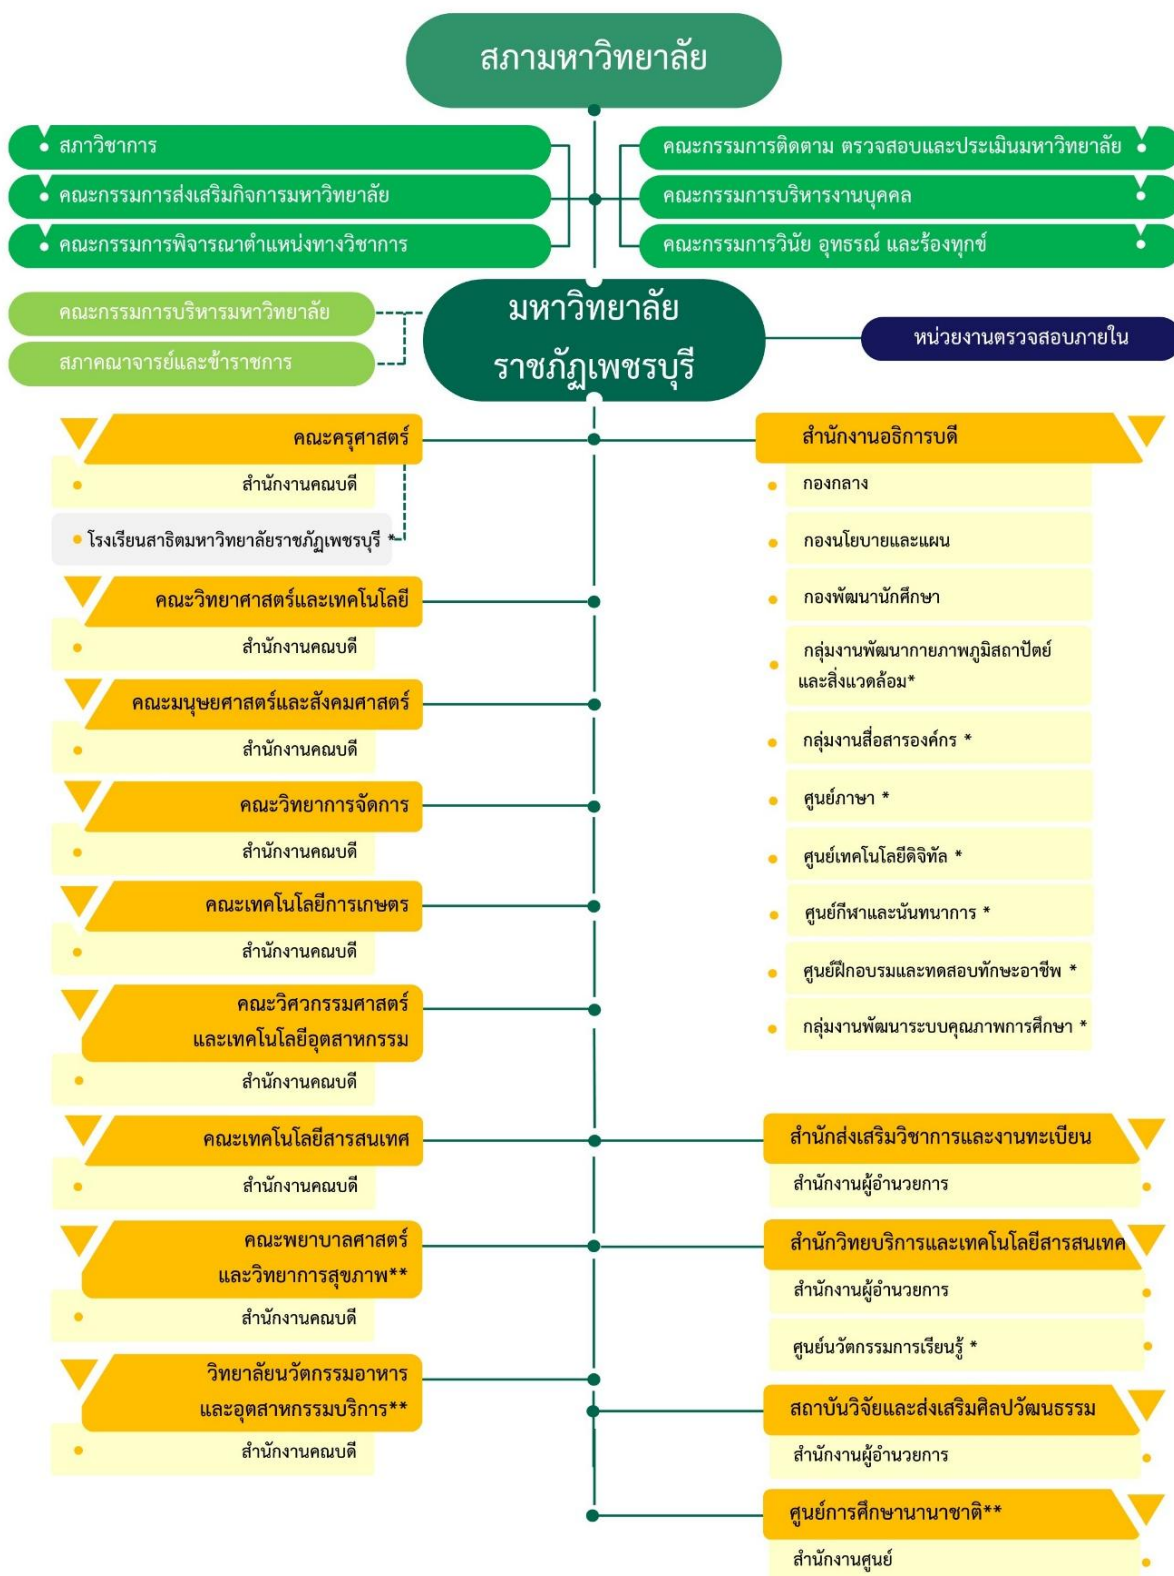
สภามหาวิทยาลัย

สภาวิชาการ
คณะกรรมการส่งเสริมกิจการมหาวิทยาลัย
คณะกรรมการพิจารณาตำแหน่งทางวิชาการ

คณะกรรมการติดตาม ตรวจสอบและประเมินมหาวิทยาลัย
คณะกรรมการบริหารงานบุคคล
คณะกรรมการวินัย อุทธรณ์ และร้องทุกข์

คณะกรรมการบริหารมหาวิทยาลัย
สภาคณาจารย์และข้าราชการ

มหาวิทยาลัยราชภัฏเพชรบุรี

หน่วยงานตรวจสอบภายใน

คณะครุศาสตร์
สำนักงานคณบดี
โรงเรียนสาธิตมหาวิทยาลัยราชภัฏเพชรบุรี *

คณะวิทยาศาสตร์และเทคโนโลยี
สำนักงานคณบดี

คณะมนุษยศาสตร์และสังคมศาสตร์
สำนักงานคณบดี

คณะวิทยาการจัดการ
สำนักงานคณบดี

คณะเทคโนโลยีการเกษตร
สำนักงานคณบดี

คณะวิศวกรรมศาสตร์และเทคโนโลยีอุตสาหกรรม
สำนักงานคณบดี

คณะเทคโนโลยีสารสนเทศ
สำนักงานคณบดี

คณะพยาบาลศาสตร์และวิทยาการสุขภาพ**
สำนักงานคณบดี

วิทยาลัยนวัตกรรมอาหารและอุตสาหกรรมบริการ**
สำนักงานคณบดี

สำนักงานอธิการบดี
กองกลาง
กองนโยบายและแผน
กองพัฒนานักศึกษา
กลุ่มงานพัฒนากายภาพภูมิสถาปัตย์และสิ่งแวดล้อม*
กลุ่มงานสื่อสารองค์กร *
ศูนย์ภาษา *
ศูนย์เทคโนโลยีดิจิทัล *
ศูนย์กีฬาและนันทนาการ *
ศูนย์ฝึกอบรมและทดสอบทักษะอาชีพ *
กลุ่มงานพัฒนาระบบคุณภาพการศึกษา *

สำนักส่งเสริมวิชาการและงานทะเบียน
สำนักงานผู้อำนวยการ

สำนักวิทยบริการและเทคโนโลยีสารสนเทศ
สำนักงานผู้อำนวยการ
ศูนย์นวัตกรรมการเรียนรู้ *

สถาบันวิจัยและส่งเสริมศิลปวัฒนธรรม
สำนักงานผู้อำนวยการ

ศูนย์การศึกษานานาชาติ**
สำนักงานศูนย์